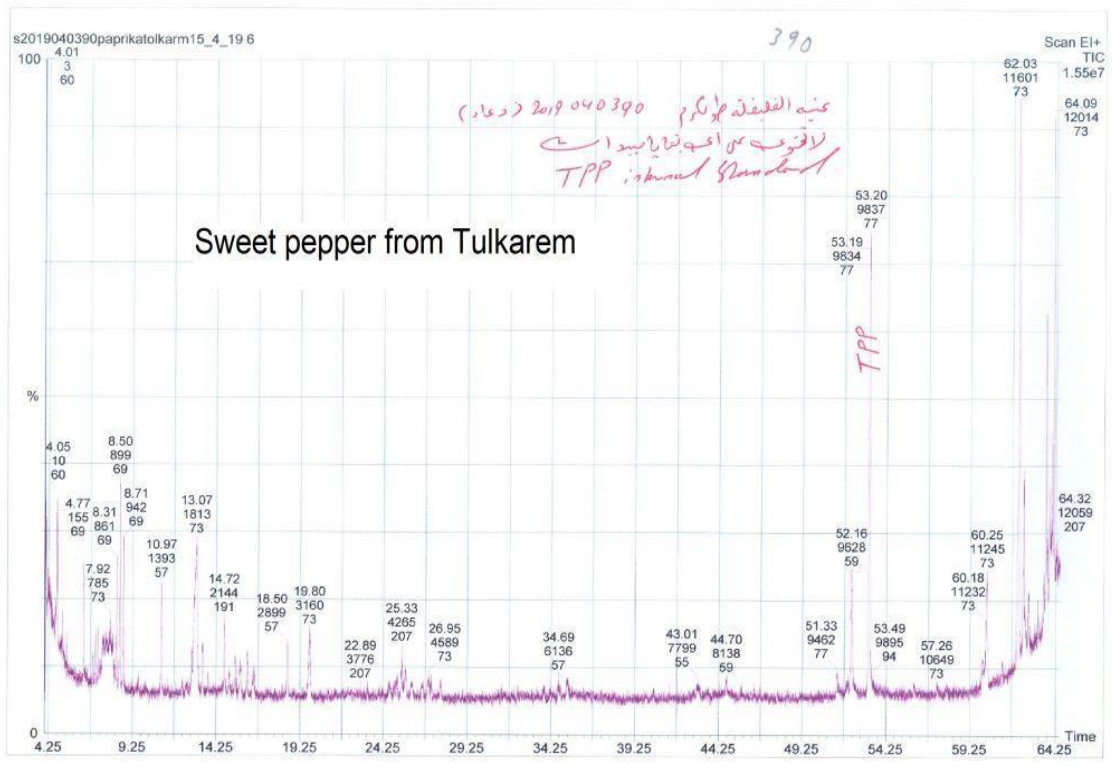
s2019040390paprikatolkarm15_4_19 6

390

Scan EI+
TIC
1.55e7

100

4.01
3
60

62.03
11601
73

64.09
12014
73

عينه الفلفلة طولكرم 2019040390 (دعاء)
لافحوص من المبيدات
TPP internal Standard

Sweet pepper from Tulkarem

53.20
9837
77

53.19
9834
77

TPP

%

4.05
10
60

8.50
899
69

4.77
155
69

8.31
861
69

8.71
942
69

13.07
1813
73

10.97
1393
57

7.92
785
73

14.72
2144
191

18.50
2899
57

19.80
3160
73

22.89
3776
207

25.33
4265
207

26.95
4589
73

34.69
6136
57

43.01
7799
55

44.70
8138
59

51.33
9462
77

52.16
9628
59

53.49
9895
94

57.26
10649
73

60.18
11232
73

60.25
11245
73

64.32
12059
207

0

4.25 9.25 14.25 19.25 24.25 29.25 34.25 39.25 44.25 49.25 54.25 59.25 64.25

Time